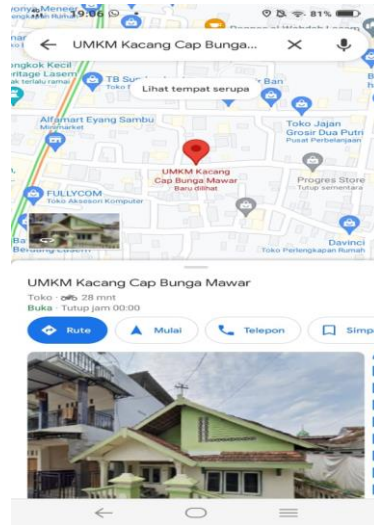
19:06
81%
UMKM Kacang Cap Bunga...
Lihat tempat serupa
ongkok Kecil
ritage Lasem
TB Su
Toko
Ban
Toko Jajan Grosir Dua Putri
Pusat Perbelanjaan
Alfamart Eyang Sambu
Minimarket
UMKM Kacang Cap Bunga Mawar
Baru dilihat
Progres Store
Tutup sementara
FULLYCOM
Toko Aksesori Komputer
Davinci
Toko Perlengkapan Rumah
UMKM Kacang Cap Bunga Mawar
Toko · 28 mnt
Buka · Tutup jam 00.00
Rute
Mulai
Telepon
Simp